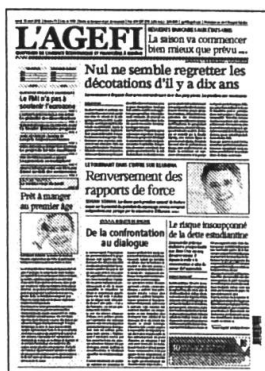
L'AGEFI

La saison va commencer bien mieux que prévu

Nul ne semble regretter les décotations d'il y a dix ans

Le FMI n'a pas à soutenir l'euro

Renversement des rapports de force

Prêt à manger au premier âge

De la confrontation au dialogue

Le risque insoupçonné de la dette américaine

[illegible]